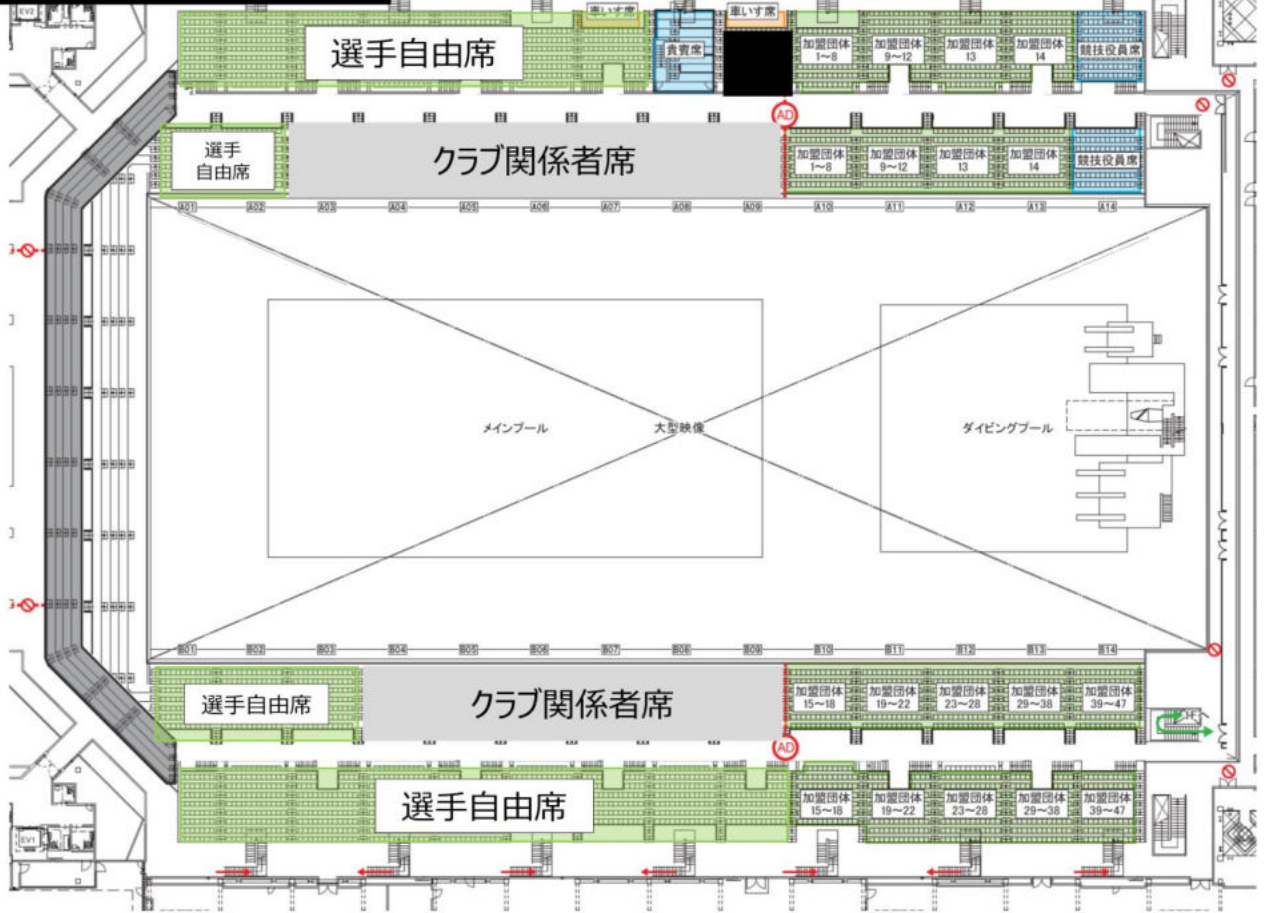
車いす席
車いす席
選手自由席
貴賓席
加盟団体 1~8
加盟団体 9~12
加盟団体 13
加盟団体 14
競技役員席
AD
選手自由席
クラブ関係者席
加盟団体 1~8
加盟団体 9~12
加盟団体 13
加盟団体 14
競技役員席
A01 A02 A03 A04 A05 A06 A07 A08 A09 A10 A11 A12 A13 A14
メインプール
大型映像
ダイビングプール
B01 B02 B03 B04 B05 B06 B07 B08 B09 B10 B11 B12 B13 B14
選手自由席
クラブ関係者席
加盟団体 15~18
加盟団体 19~22
加盟団体 23~28
加盟団体 29~38
加盟団体 39~47
AD
選手自由席
加盟団体 15~18
加盟団体 19~22
加盟団体 23~28
加盟団体 29~38
加盟団体 39~47
EV2
EV1